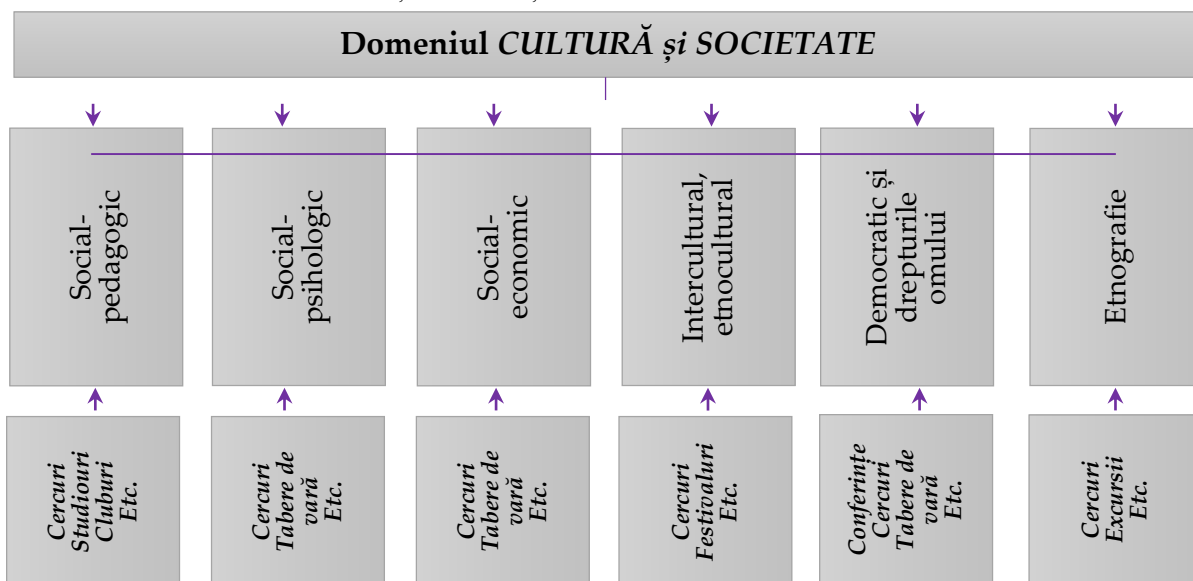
Domeniul *CULTURĂ și SOCIETATE*

Social-pedagogic

Social-psihologic

Social-economic

Intercultural, etnocultural

Democratic și drepturile omului

Etnografie

*Cercuri Studiouri Cluburi Etc.*

*Cercuri Tabere de vară Etc.*

*Cercuri Tabere de vară Etc.*

*Cercuri Festivaluri Etc.*

*Conferințe Cercuri Tabere de vară Etc.*

*Cercuri Excursii Etc.*